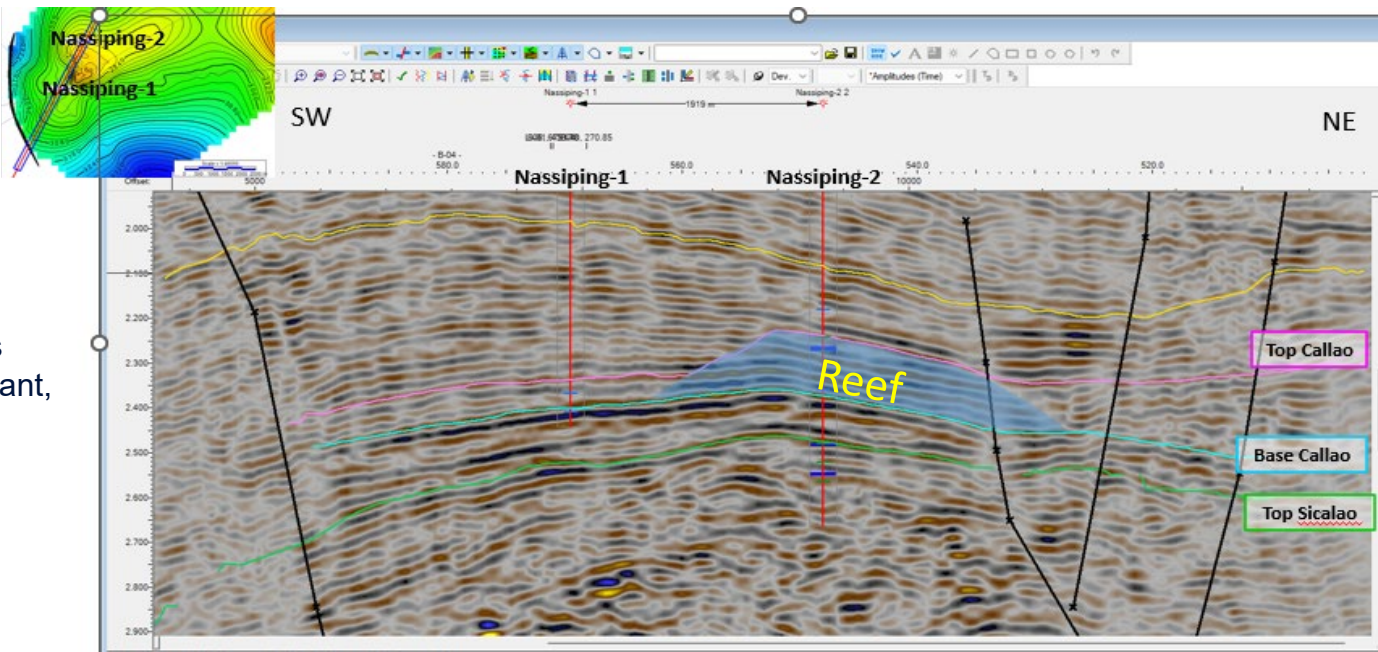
Nassiping-2
Nassiping-1

"Amplitudes (Time)"

Dev.

Nassiping-1 1
1919 m
Nassiping-2 2

SW
NE

270.85

B-04
580.0
560.0
540.0
520.0

Offset:
5000
10000

Nassiping-1
Nassiping-2

2.000
2.100
2.200
2.300
2.400
2.500
2.600
2.700
2.800
2.900

Reef

Top Callao
Base Callao
Top Sicalao

s
ant,